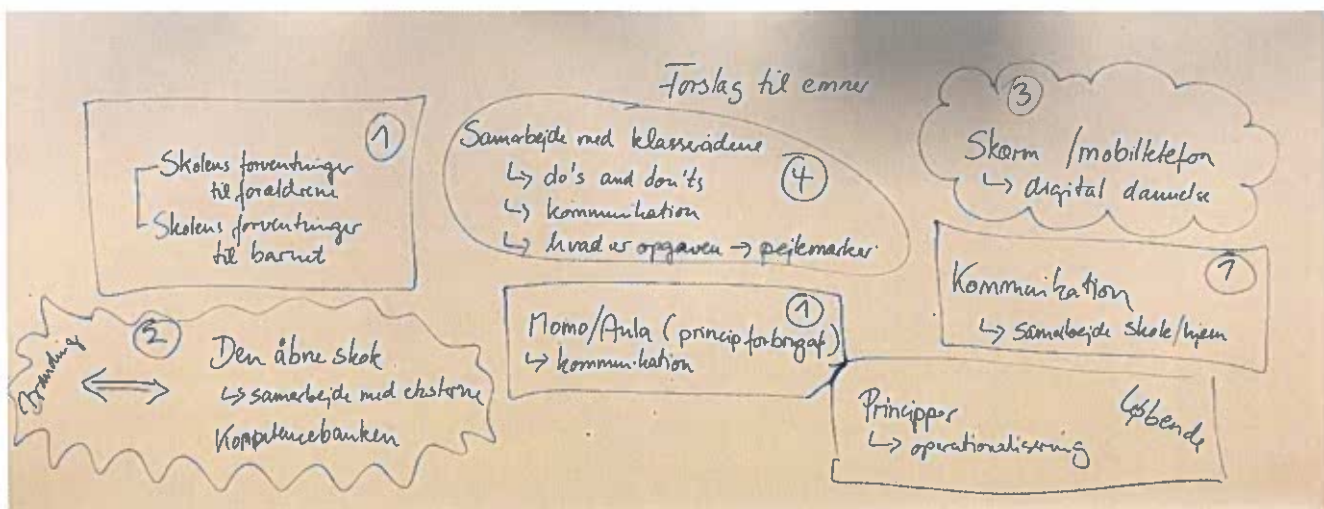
Forslag til emner

1
Skolens forventninger til forældrene
Skolens forventninger til barnet

Samarbejde med klasserådene
↳ do's and don'ts
↳ kommunikation
↳ hvad er opgaven → pejlemærker
4

3
Skærm /mobiltelefon
↳ digital dannelse

Kommunikation
↳ Samarbejde skole/hjem
1

2
Forældre ⟺ Den åbne skole
↳ samarbejde med eksterne
Kompetencebanken

Momo/Aula (princip forbrugaf)
↳ kommunikation
1

Principper
↳ operationalisering
Løbende